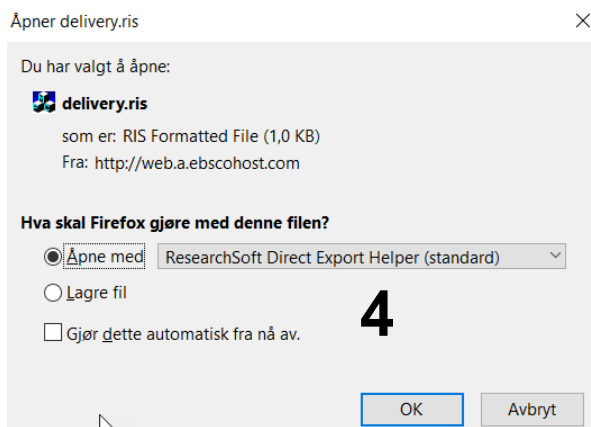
Åpner delivery.ris

×

Du har valgt å åpne:

delivery.ris

som er: RIS Formatted File (1,0 KB)

Fra: http://web.a.ebscohost.com

Hva skal Firefox gjøre med denne filen?

Åpne med ResearchSoft Direct Export Helper (standard)

Lagre fil

4

Gjør dette automatisk fra nå av.

OK

Avbryt